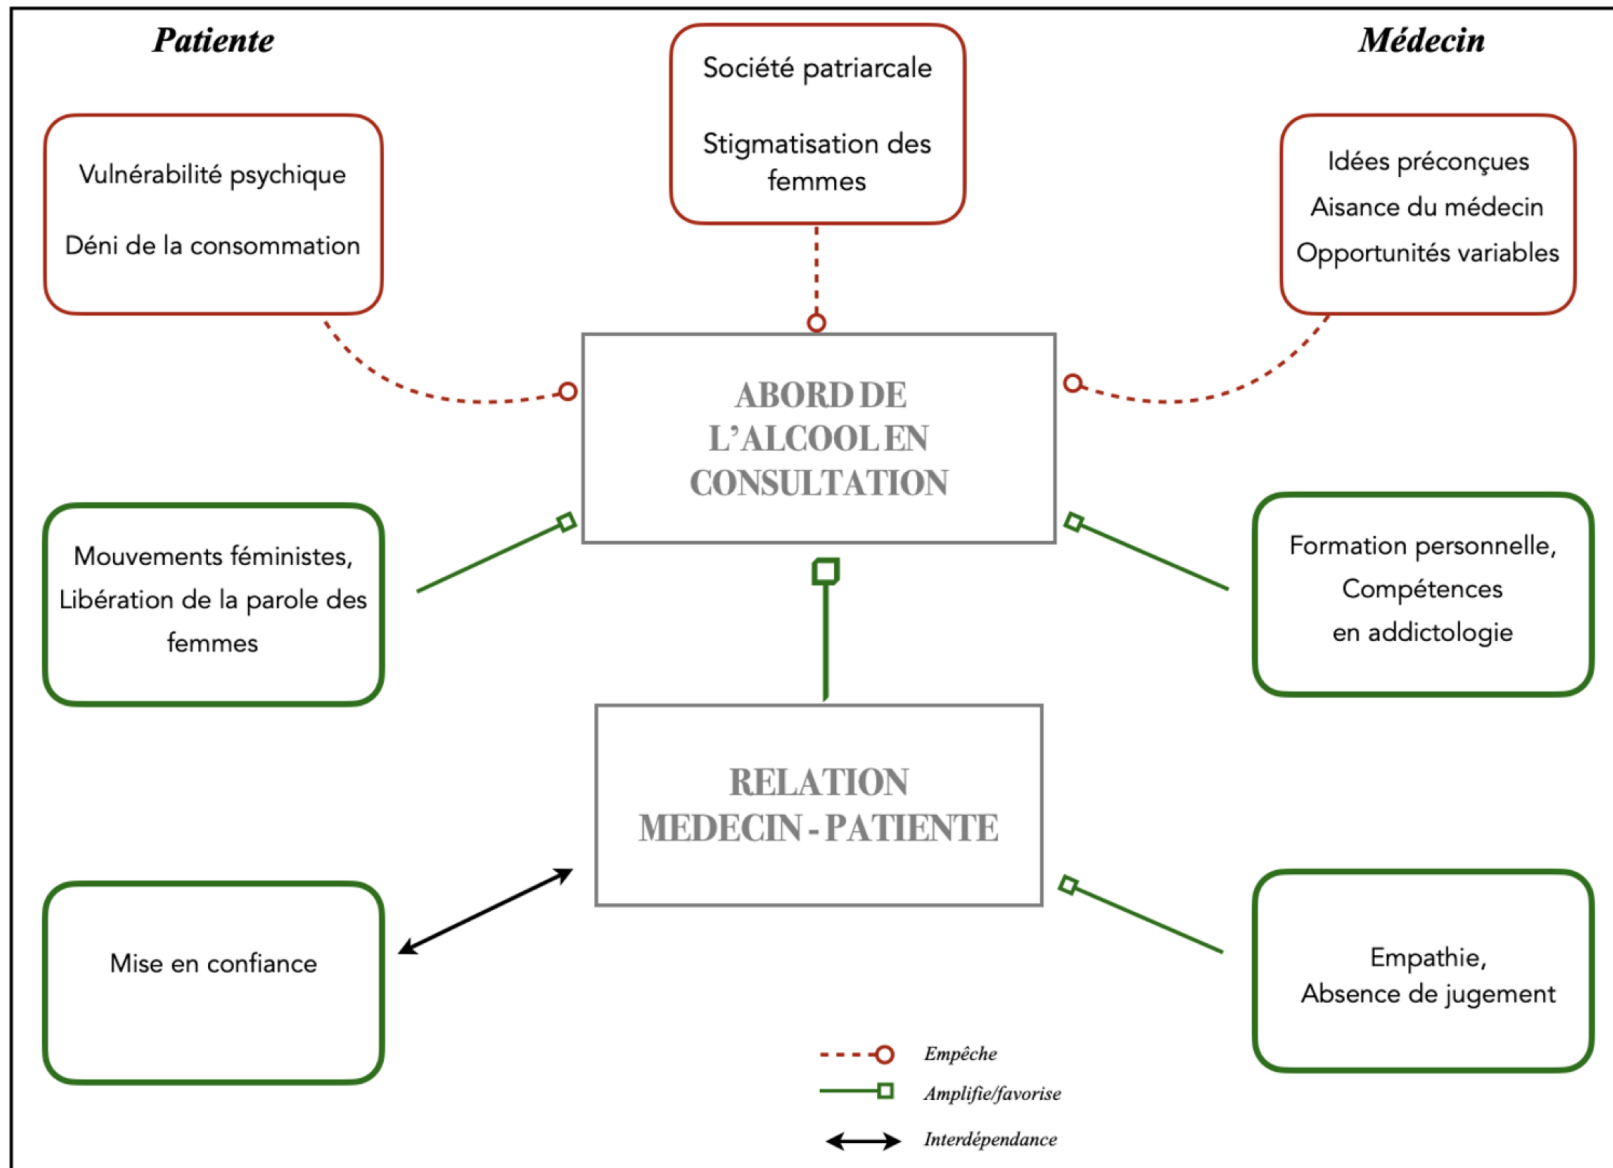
Patiente

Société patriarcale

Stigmatisation des femmes

Médecin

Vulnérabilité psychique

Déni de la consommation

Idées préconçues

Aisance du médecin

Opportunités variables

ABORD DE L'ALCOOL EN CONSULTATION

Mouvements féministes, Libération de la parole des femmes

Formation personnelle, Compétences en addictologie

RELATION MEDECIN - PATIENTE

Mise en confiance

Empathie, Absence de jugement

Empêche

Amplifie/favorise

Interdépendance